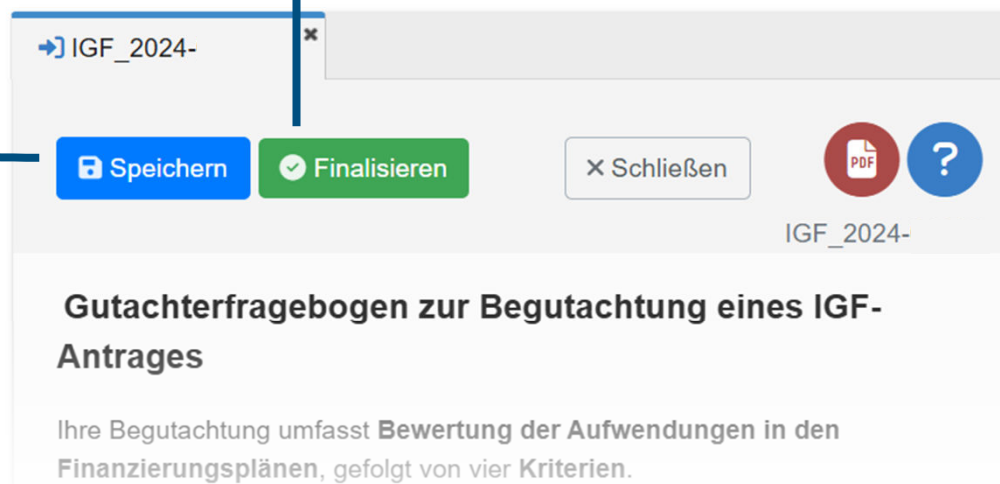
IGF_2024-

Speichern Finalisieren × Schließen PDF ?

IGF_2024-

Gutachterfragebogen zur Begutachtung eines IGF-Antrages

Ihre Begutachtung umfasst Bewertung der Aufwendungen in den Finanzierungsplänen, gefolgt von vier Kriterien.